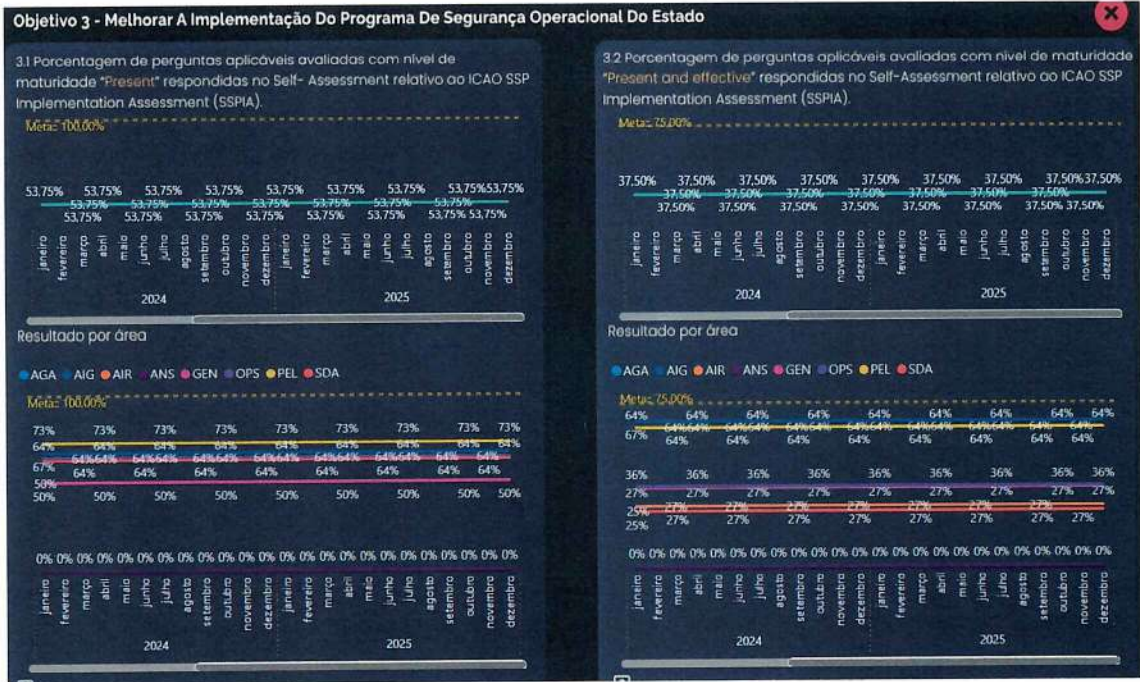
Objetivo 3 - Melhorar A Implementação Do Programa De Segurança Operacional Do Estado

3.1 Porcentagem de perguntas aplicáveis avaliadas com nível de maturidade "Present" respondidas no Self- Assessment relativo ao ICAO SSP Implementation Assessment (SSPIA).

Meta: 100,00%

53,75% 53,75% 53,75% 53,75% 53,75% 53,75% 53,75% 53,75% 53,75% 53,75% 53,75% 53,75% 53,75% 53,75% 53,75% 53,75% 53,75% 53,75% 53,75% 53,75% 53,75% 53,75% 53,75% 53,75%

janeiro fevereiro março abril maio junho julho agosto setembro outubro novembro dezembro janeiro fevereiro março abril maio junho julho agosto setembro outubro novembro dezembro

2024 2025

Resultado por área

AGA AIG AIR ANS GEN OPS PEL SDA

Meta: 100,00%

73% 73% 73% 73% 73% 73% 73% 73% 73%
64% 64% 64% 64% 64% 64% 64% 64% 64%
67% 64% 64% 64% 64% 64% 64% 64% 64%
50% 50% 50% 50% 50% 50% 50% 50% 50%

0% 0% 0% 0% 0% 0% 0% 0% 0% 0% 0% 0% 0% 0% 0% 0% 0% 0% 0% 0% 0% 0% 0% 0%

janeiro fevereiro março abril maio junho julho agosto setembro outubro novembro dezembro janeiro fevereiro março abril maio junho julho agosto setembro outubro novembro dezembro

2024 2025

3.2 Porcentagem de perguntas aplicáveis avaliadas com nível de maturidade "Present and effective" respondidas no Self-Assessment relativo ao ICAO SSP Implementation Assessment (SSPIA).

Meta: 75,00%

37,50% 37,50% 37,50% 37,50% 37,50% 37,50% 37,50% 37,50% 37,50% 37,50% 37,50% 37,50% 37,50% 37,50% 37,50% 37,50% 37,50% 37,50% 37,50% 37,50% 37,50% 37,50% 37,50% 37,50%

janeiro fevereiro março abril maio junho julho agosto setembro outubro novembro dezembro janeiro fevereiro março abril maio junho julho agosto setembro outubro novembro dezembro

2024 2025

Resultado por área

AGA AIG AIR ANS GEN OPS PEL SDA

Meta: 75,00%

64% 64% 64% 64% 64% 64% 64% 64% 64%
67% 64% 64% 64% 64% 64% 64% 64% 64%
36% 36% 36% 36% 36% 36% 36% 36% 36%
27% 27% 27% 27% 27% 27% 27% 27% 27%
25% 27% 27% 27% 27% 27% 27% 27% 27%
25% 27% 27% 27% 27% 27% 27% 27% 27%

0% 0% 0% 0% 0% 0% 0% 0% 0% 0% 0% 0% 0% 0% 0% 0% 0% 0% 0% 0% 0% 0% 0% 0%

janeiro fevereiro março abril maio junho julho agosto setembro outubro novembro dezembro janeiro fevereiro março abril maio junho julho agosto setembro outubro novembro dezembro

2024 2025